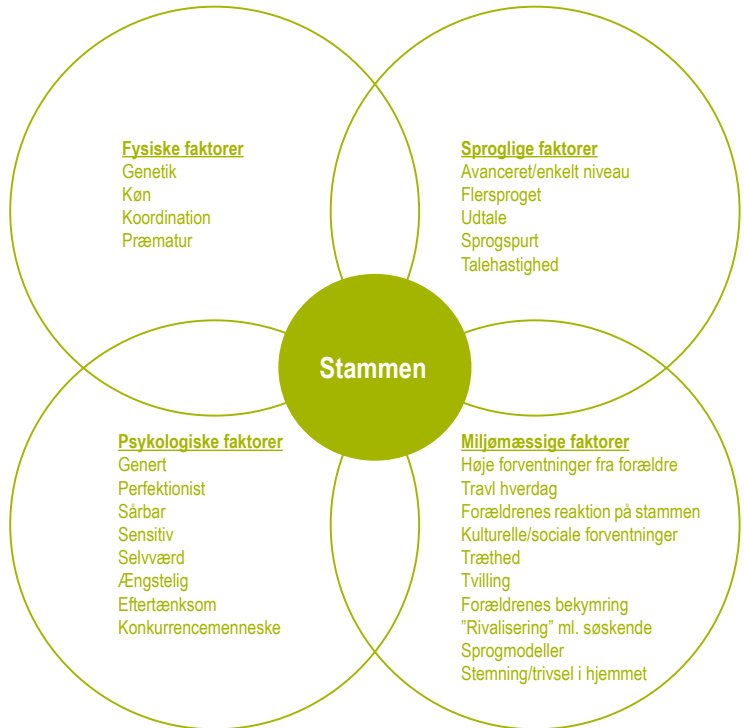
Fysiske faktorer
Genetik
Køn
Koordination
Præmatur

Sproglige faktorer
Avanceret/enkelt niveau
Flersproget
Udtale
Sprogspurt
Talehastighed

Stammen

Psykologiske faktorer
Genert
Perfektionist
Sårbar
Sensitiv
Selvværd
Ængstelig
Eftertænksom
Konkurrencemenneske

Miljømæssige faktorer
Høje forventninger fra forældre
Travl hverdag
Forældrenes reaktion på stammen
Kulturelle/sociale forventninger
Træthed
Tvilling
Forældrenes bekymring
"Rivalisering" ml. søskende
Sprogmodeller
Stemning/trivsel i hjemmet